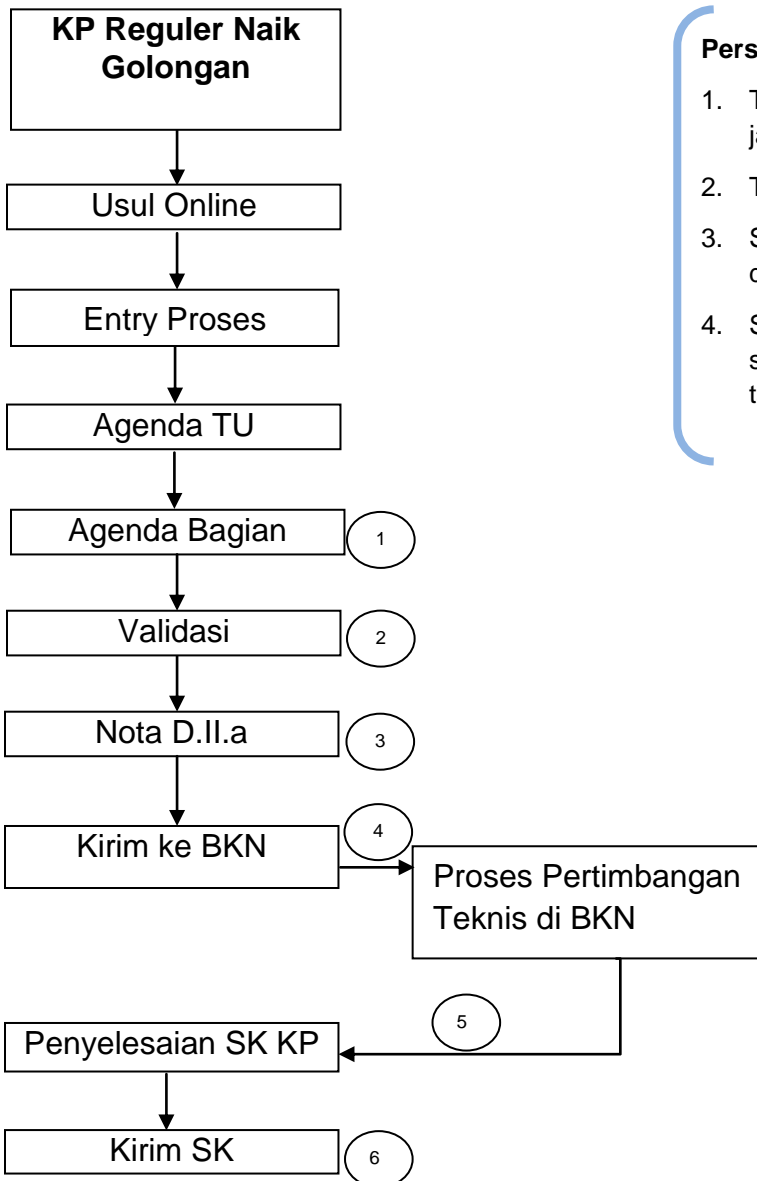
KP Reguler Naik Golongan

Usul Online

Entry Proses

Agenda TU

Agenda Bagian

1

Validasi

2

Nota D.II.a

3

Kirim ke BKN

4

Proses Pertimbangan Teknis di BKN

5

Penyelesaian SK KP

Kirim SK

6

Pers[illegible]

1. T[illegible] ja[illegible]

2. T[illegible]

3. S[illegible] d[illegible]

4. S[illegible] s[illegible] t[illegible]